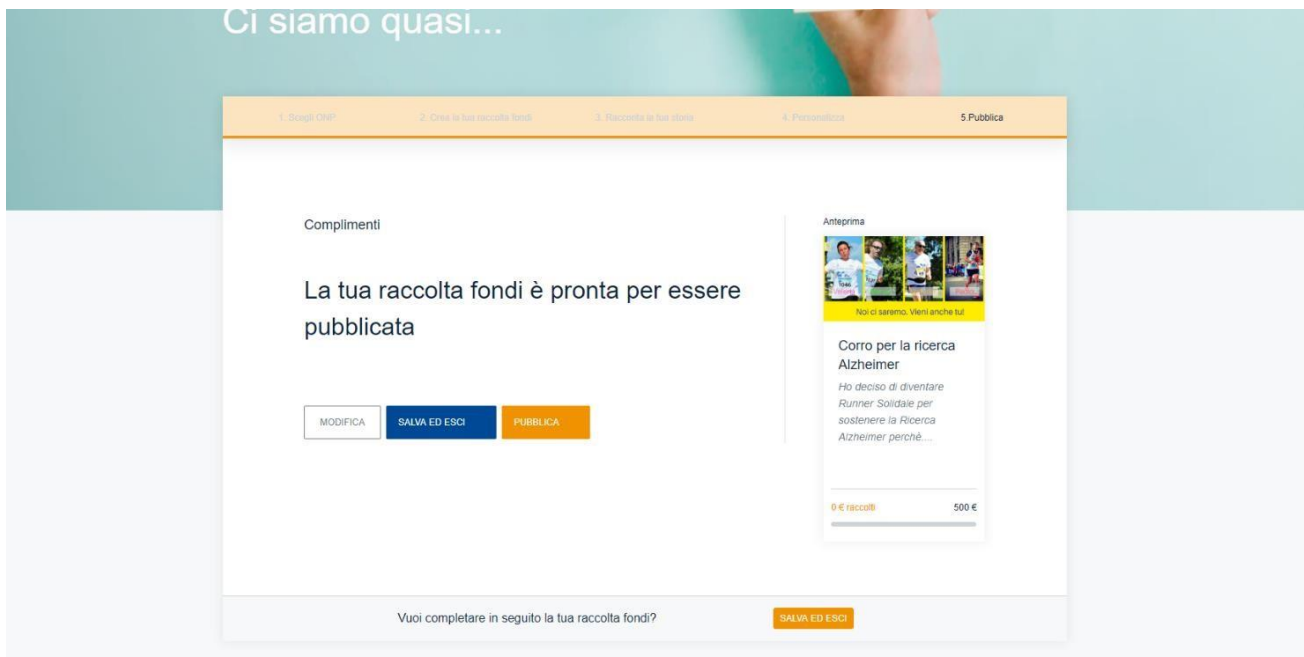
Ci siamo quasi...

1. Scegli ONP
2. Crea la tua raccolta fondi
3. Racconta la tua storia
4. Personalizza
5.Pubblica

Complimenti

La tua raccolta fondi è pronta per essere pubblicata

MODIFICA
SALVA ED ESCI
PUBBLICA

Anteprima

Noi ci saremo. Vieni anche tu!

Corro per la ricerca Alzheimer

Ho deciso di diventare Runner Solidale per sostenere la Ricerca Alzheimer perchè....

0 € raccolti
500 €

Vuoi completare in seguito la tua raccolta fondi?
SALVA ED ESCI